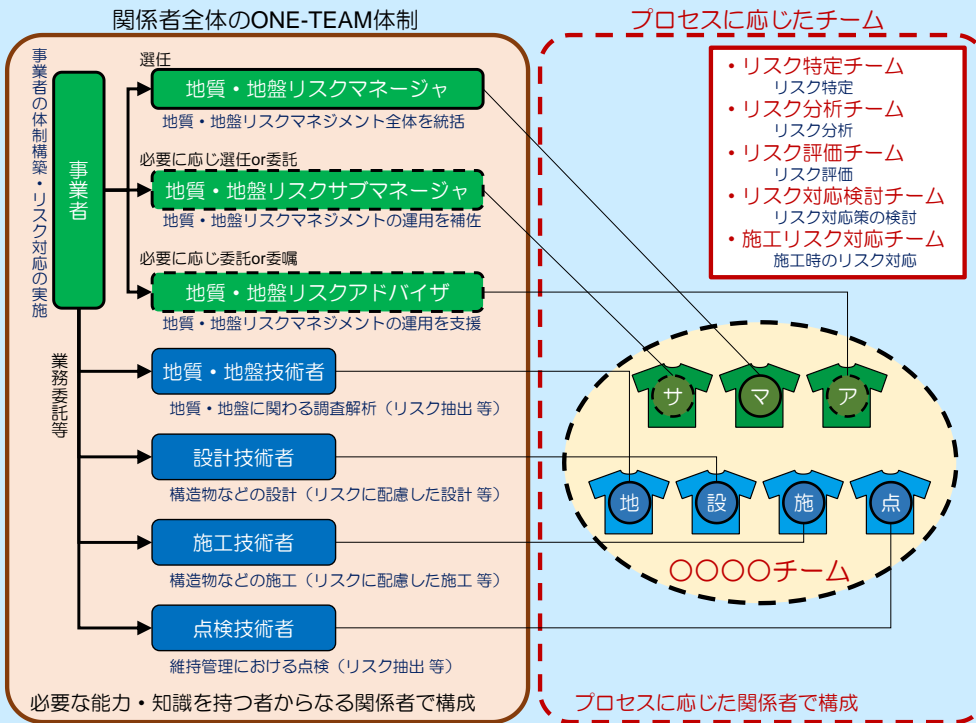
関係者全体のONE-TEAM体制

事業者の体制構築・リスク対応の実施

事業者

選任

地質・地盤リスクマネージャ

地質・地盤リスクマネジメント全体を統括

必要に応じ選任or委託

地質・地盤リスクサブマネージャ

地質・地盤リスクマネジメントの運用を補佐

必要に応じ委託or委嘱

地質・地盤リスクアドバイザ

地質・地盤リスクマネジメントの運用を支援

業務委託等

地質・地盤技術者

地質・地盤に関わる調査解析（リスク抽出 等）

設計技術者

構造物などの設計（リスクに配慮した設計 等）

施工技術者

構造物などの施工（リスクに配慮した施工 等）

点検技術者

維持管理における点検（リスク抽出 等）

必要な能力・知識を持つ者からなる関係者で構成

プロセスに応じたチーム

・リスク特定チーム
リスク特定
・リスク分析チーム
リスク分析
・リスク評価チーム
リスク評価
・リスク対応検討チーム
リスク対応策の検討
・施工リスク対応チーム
施工時のリスク対応

サ マ ア

地 設 施 点

○○○○チーム

プロセスに応じた関係者で構成